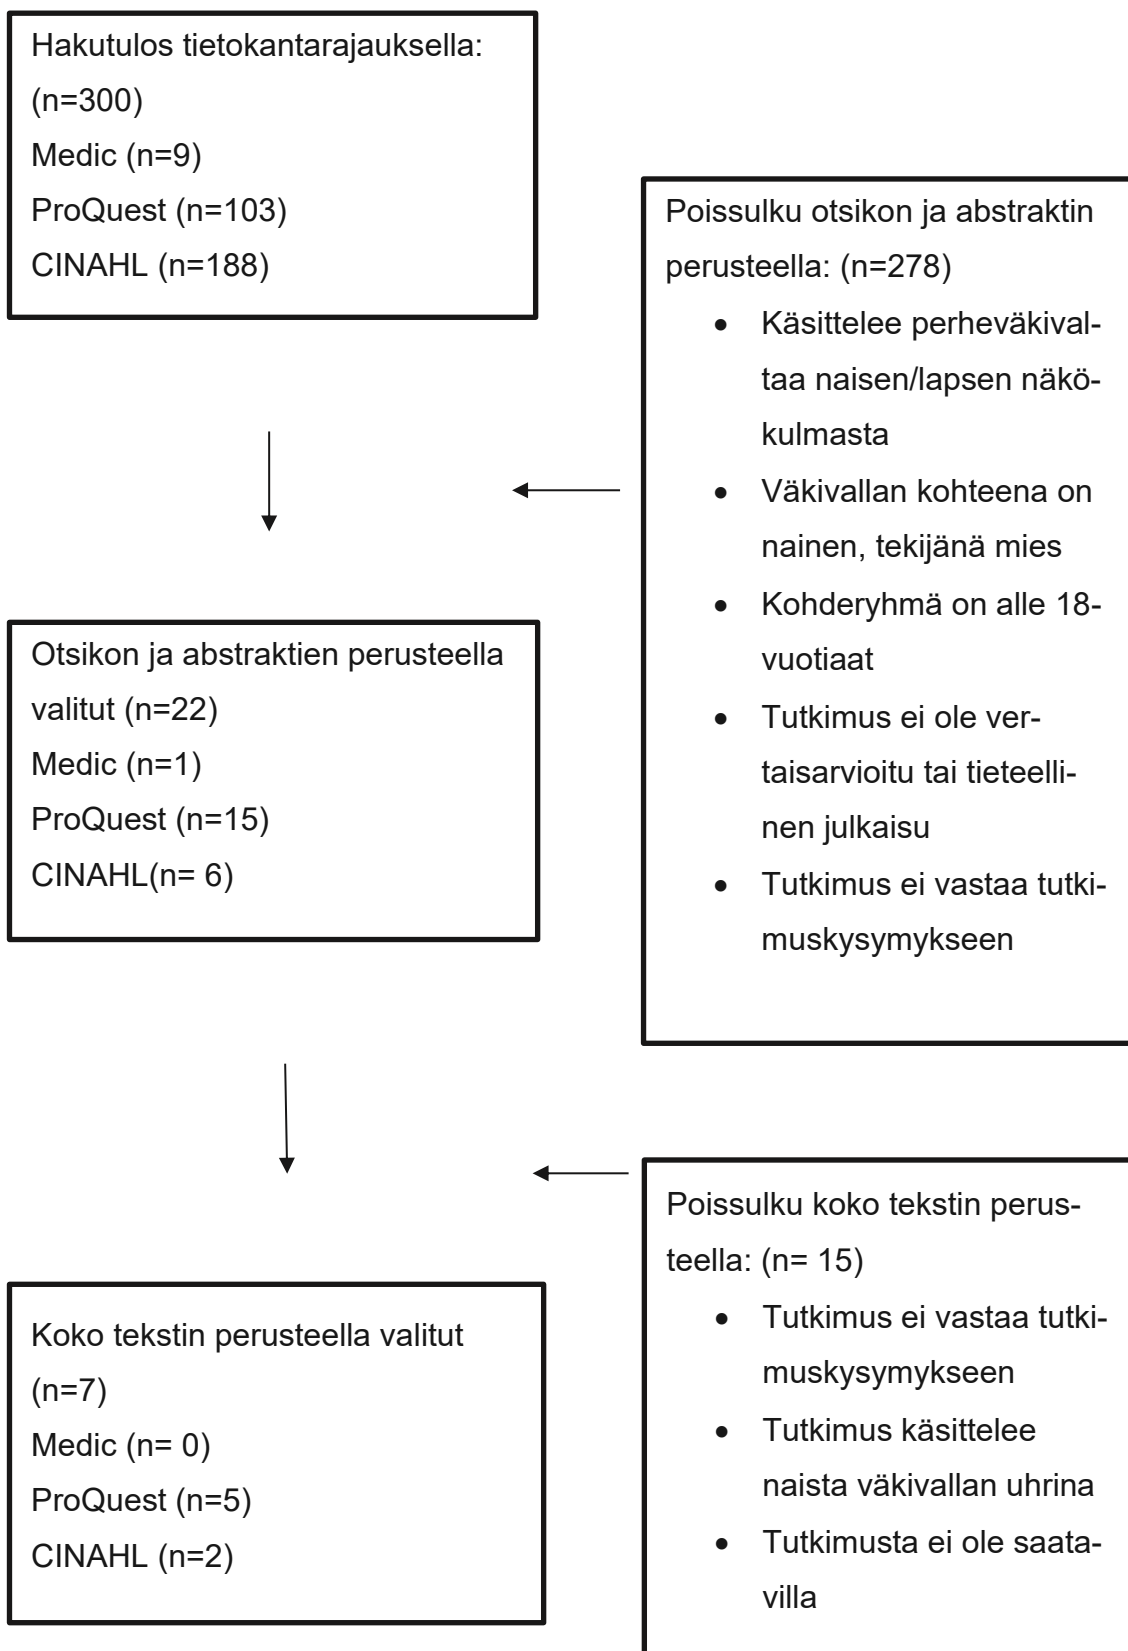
Hakutulos tietokantarajauksella:
(n=300)
Medic (n=9)
ProQuest (n=103)
CINAHL (n=188)

Poissulku otsikon ja abstraktin perusteella: (n=278)

- Käsittelee perheväkivaltaa naisen/lapsen näkökulmasta
- Väkivallan kohteena on nainen, tekijänä mies
- Kohderyhmä on alle 18-vuotiaat
- Tutkimus ei ole vertaisarvioitu tai tieteellinen julkaisu
- Tutkimus ei vastaa tutkimuskysymykseen

Otsikon ja abstraktien perusteella valitut (n=22)
Medic (n=1)
ProQuest (n=15)
CINAHL(n= 6)

Poissulku koko tekstin perusteella: (n= 15)

- Tutkimus ei vastaa tutkimuskysymykseen
- Tutkimus käsittelee naista väkivallan uhrina
- Tutkimusta ei ole saatavilla

Koko tekstin perusteella valitut (n=7)
Medic (n= 0)
ProQuest (n=5)
CINAHL (n=2)